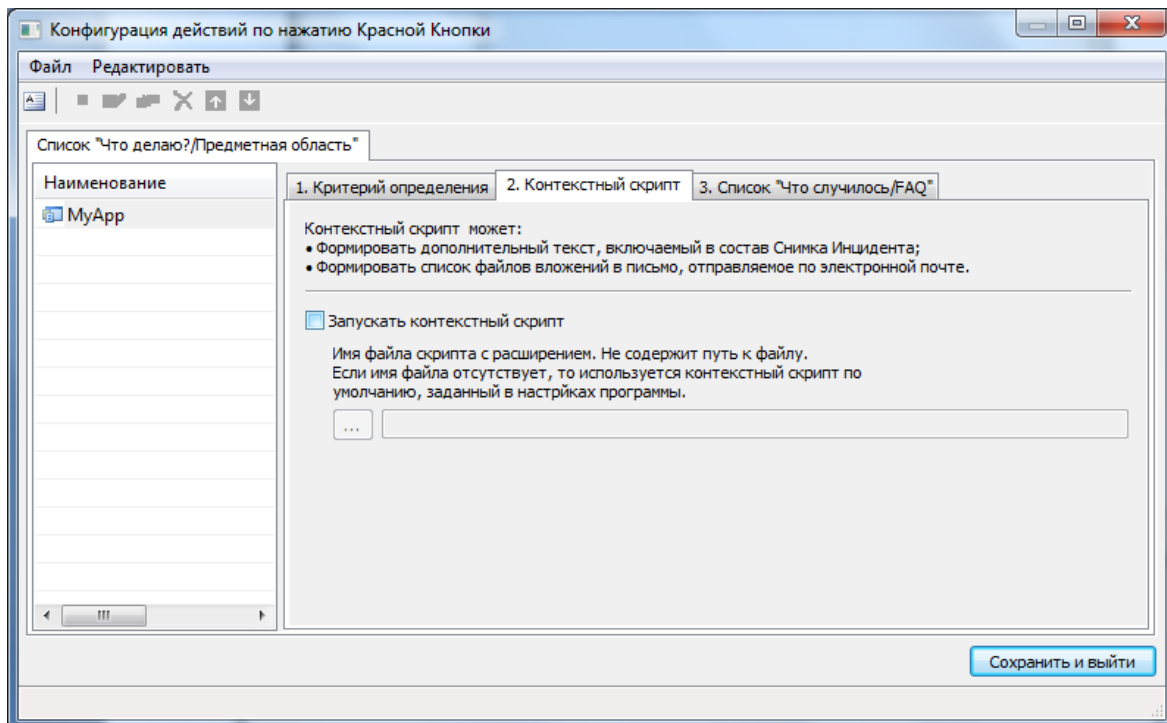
Конфигурация действий по нажатию Красной Кнопки

Файл Редактировать

Список "Что делаю?/Предметная область"

Наименование

MyApp

1. Критерий определения

2. Контекстный скрипт

3. Список "Что случилось/FAQ"

Контекстный скрипт может:
• Формировать дополнительный текст, включаемый в состав Снимка Инцидента;
• Формировать список файлов вложений в письмо, отправляемое по электронной почте.

Запускать контекстный скрипт

Имя файла скрипта с расширением. Не содержит путь к файлу.
Если имя файла отсутствует, то используется контекстный скрипт по умолчанию, заданный в настрйках программы.

...

Сохранить и выйти